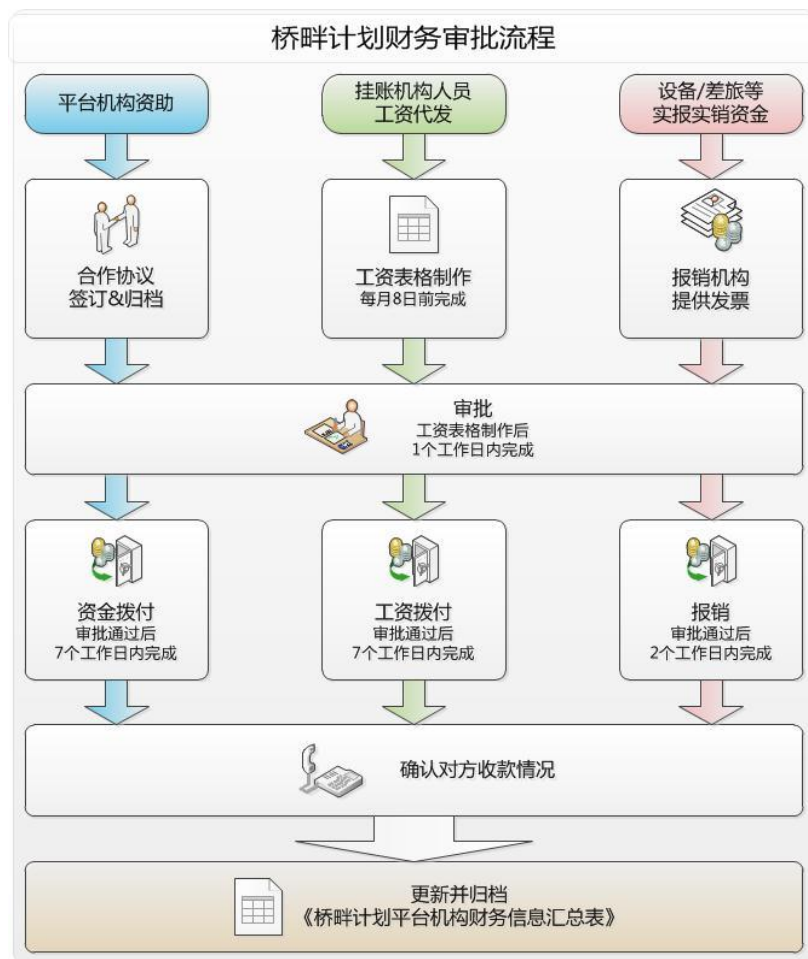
桥畔计划财务审批流程

平台机构资助

挂账机构人员
工资代发

设备/差旅等
实报实销资金

合作协议
签订&归档

工资表格制作
每月8日前完成

报销机构
提供发票

审批
工资表格制作后
1个工作日内完成

资金拨付
审批通过后
7个工作日内完成

工资拨付
审批通过后
7个工作日内完成

报销
审批通过后
2个工作日内完成

确认对方收款情况

更新并归档
《桥畔计划平台机构财务信息汇总表》